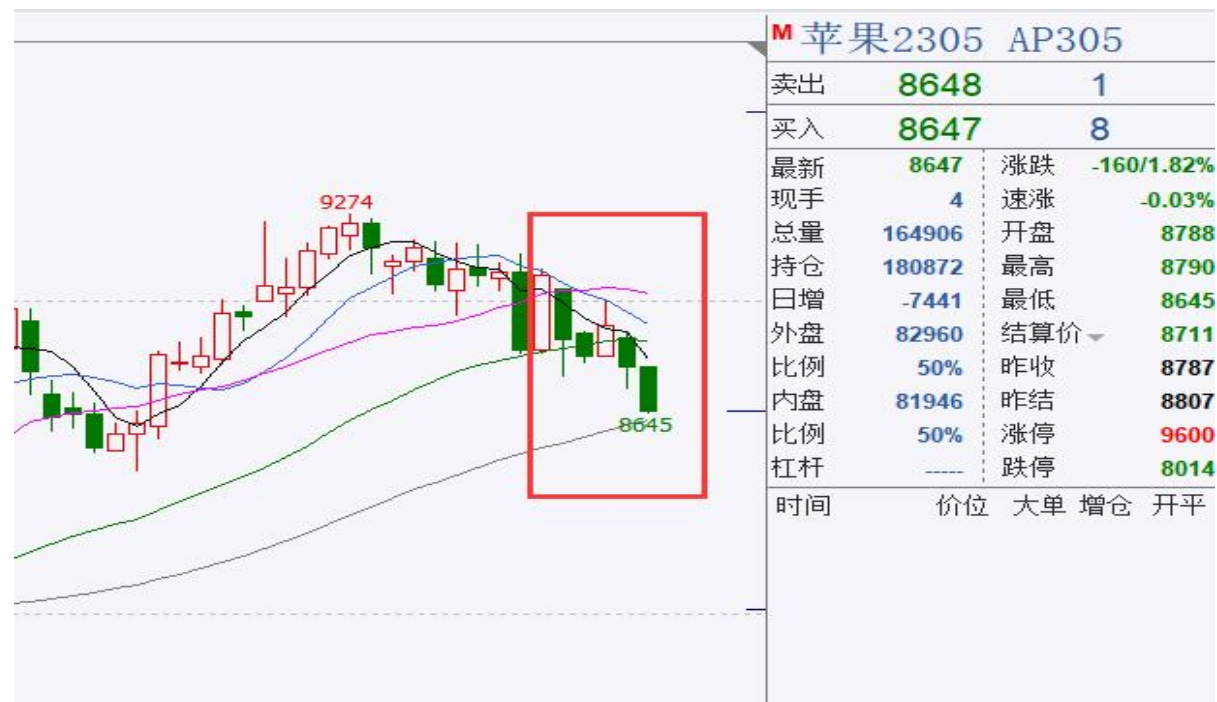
9274

8645

M 苹果2305 AP305

| 卖出 | 8648 | 1 |
|---|---|---|
| 买入 | 8647 | 8 |

| 最新 | 8647 | 涨跌 | -160/1.82% |
|---|---|---|---|
| 现手 | 4 | 速涨 | -0.03% |
| 总量 | 164906 | 开盘 | 8788 |
| 持仓 | 180872 | 最高 | 8790 |
| 日增 | -7441 | 最低 | 8645 |
| 外盘 | 82960 | 结算价 | 8711 |
| 比例 | 50% | 昨收 | 8787 |
| 内盘 | 81946 | 昨结 | 8807 |
| 比例 | 50% | 涨停 | 9600 |
| 杠杆 | ----- | 跌停 | 8014 |

时间 价位 大单 增仓 开平